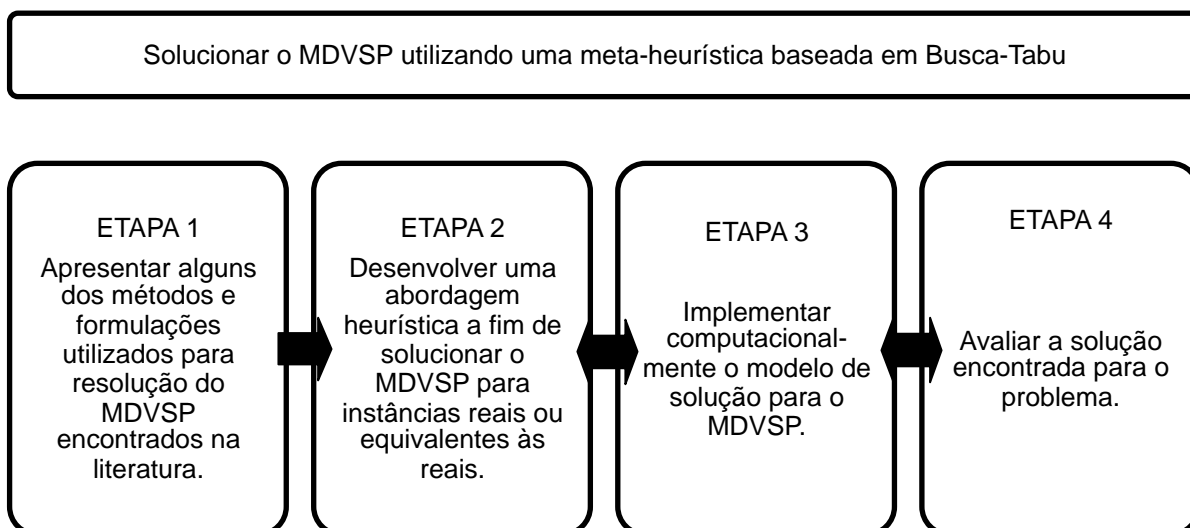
Solucionar o MDVSP utilizando uma meta-heurística baseada em Busca-Tabu

ETAPA 1
Apresentar alguns dos métodos e formulações utilizados para resolução do MDVSP encontrados na literatura.

ETAPA 2
Desenvolver uma abordagem heurística a fim de solucionar o MDVSP para instâncias reais ou equivalentes às reais.

ETAPA 3
Implementar computacionalmente o modelo de solução para o MDVSP.

ETAPA 4
Avaliar a solução encontrada para o problema.